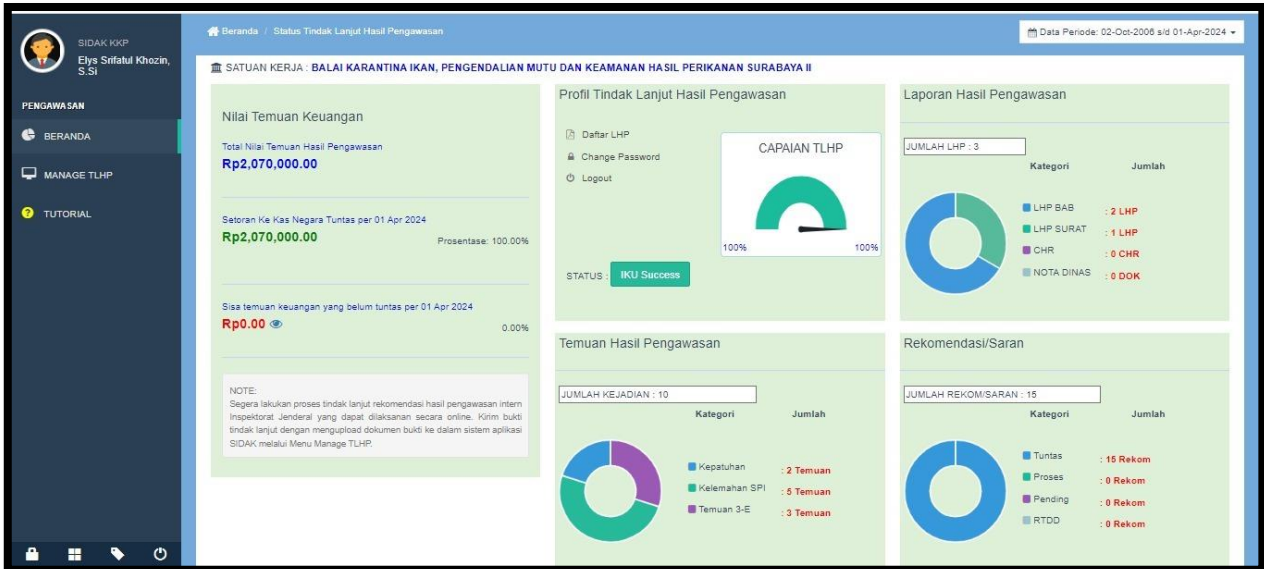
SIDAK KKP
Elys Srifatul Khozin, S.Si

PENGAWASAN
BERANDA
MANAGE TLHP
TUTORIAL

Beranda / Status Tindak Lanjut Hasil Pengawasan

Data Periode: 02-Oct-2006 s/d 01-Apr-2024

SATUAN KERJA : BALAI KARANTINA IKAN, PENGENDALIAN MUTU DAN KEAMANAN HASIL PERIKANAN SURABAYA II

Nilai Temuan Keuangan

Total Nilai Temuan Hasil Pengawasan
Rp2,070,000.00

Setoran Ke Kas Negara Tuntas per 01 Apr 2024
Rp2,070,000.00
Prosentase: 100.00%

Sisa temuan keuangan yang belum tuntas per 01 Apr 2024
Rp0.00
0.00%

NOTE:
Segera lakukan proses tindak lanjut rekomendasi hasil pengawasan intern Inspektorat Jenderal yang dapat dilaksanan secara online. Kirim bukti tindak lanjut dengan mengupload dokumen bukti ke dalam sistem aplikasi SIDAK melalui Menu Manage TLHP.

Profil Tindak Lanjut Hasil Pengawasan

Daftar LHP
Change Password
Logout

CAPAIAN TLHP
100%
100%

STATUS : IKU Success

Laporan Hasil Pengawasan

JUMLAH LHP : 3

| Kategori | Jumlah |
|---|---|
| LHP BAB | : 2 LHP |
| LHP SURAT | : 1 LHP |
| CHR | : 0 CHR |
| NOTA DINAS | : 0 DOK |

Temuan Hasil Pengawasan

JUMLAH KEJADIAN : 10

| Kategori | Jumlah |
|---|---|
| Kepatuhan | : 2 Temuan |
| Kelemahan SPI | : 5 Temuan |
| Temuan 3-E | : 3 Temuan |

Rekomendasi/Saran

JUMLAH REKOM/SARAN : 15

| Kategori | Jumlah |
|---|---|
| Tuntas | : 15 Rekom |
| Proses | : 0 Rekom |
| Pending | : 0 Rekom |
| RTDD | : 0 Rekom |